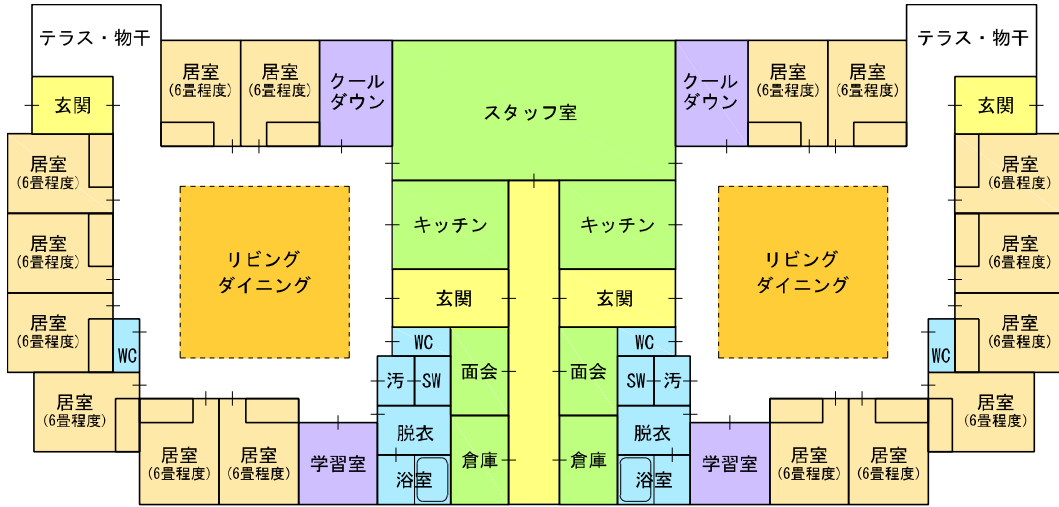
テラス・物干

玄関

居室
(6畳程度)

居室
(6畳程度)

クール
ダウン

スタッフ室

クール
ダウン

居室
(6畳程度)

居室
(6畳程度)

テラス・物干

玄関

居室
(6畳程度)

居室
(6畳程度)

居室
(6畳程度)

リビング
ダイニング

キッチン

キッチン

リビング
ダイニング

居室
(6畳程度)

居室
(6畳程度)

居室
(6畳程度)

玄関

玄関

WC

WC

WC

WC

汚

SW

面会

面会

SW

汚

居室
(6畳程度)

居室
(6畳程度)

居室
(6畳程度)

居室
(6畳程度)

学習室

脱衣

浴室

倉庫

倉庫

脱衣

浴室

学習室

居室
(6畳程度)

居室
(6畳程度)

居室
(6畳程度)